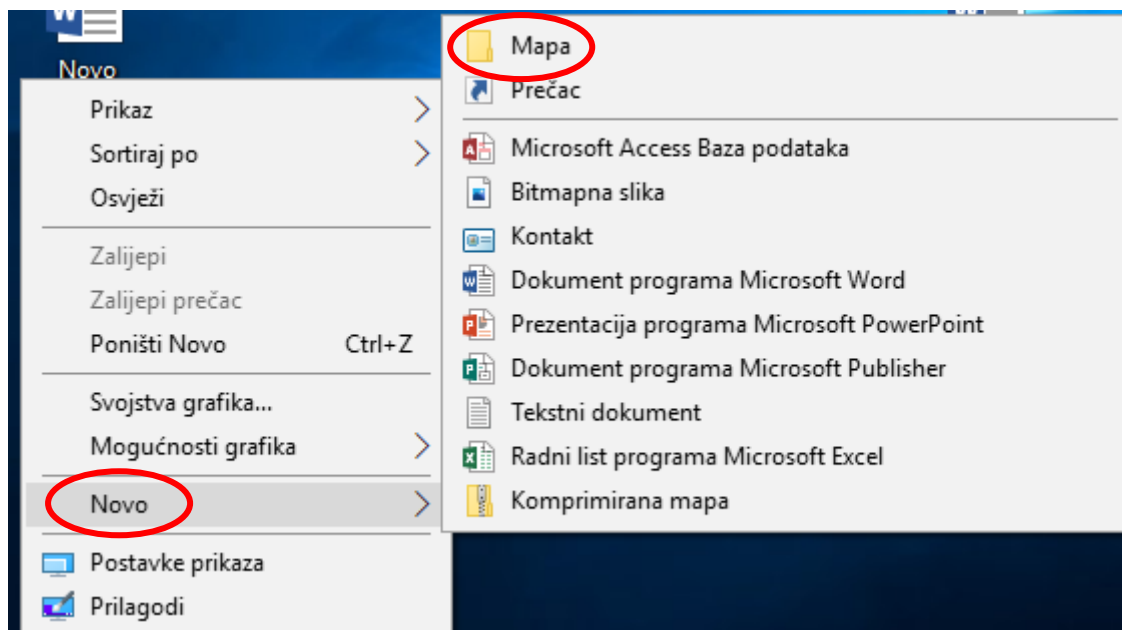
Novo

Prikaz
Sortiraj po
Osvježi

Zalijepi
Zalijepi prečac
Poništi Novo Ctrl+Z

Svojstva grafika...
Mogućnosti grafika

Novo

Postavke prikaza
Prilagodi

Mapa
Prečac

Microsoft Access Baza podataka
Bitmapna slika
Kontakt
Dokument programa Microsoft Word
Prezentacija programa Microsoft PowerPoint
Dokument programa Microsoft Publisher
Tekstni dokument
Radni list programa Microsoft Excel
Komprimirana mapa